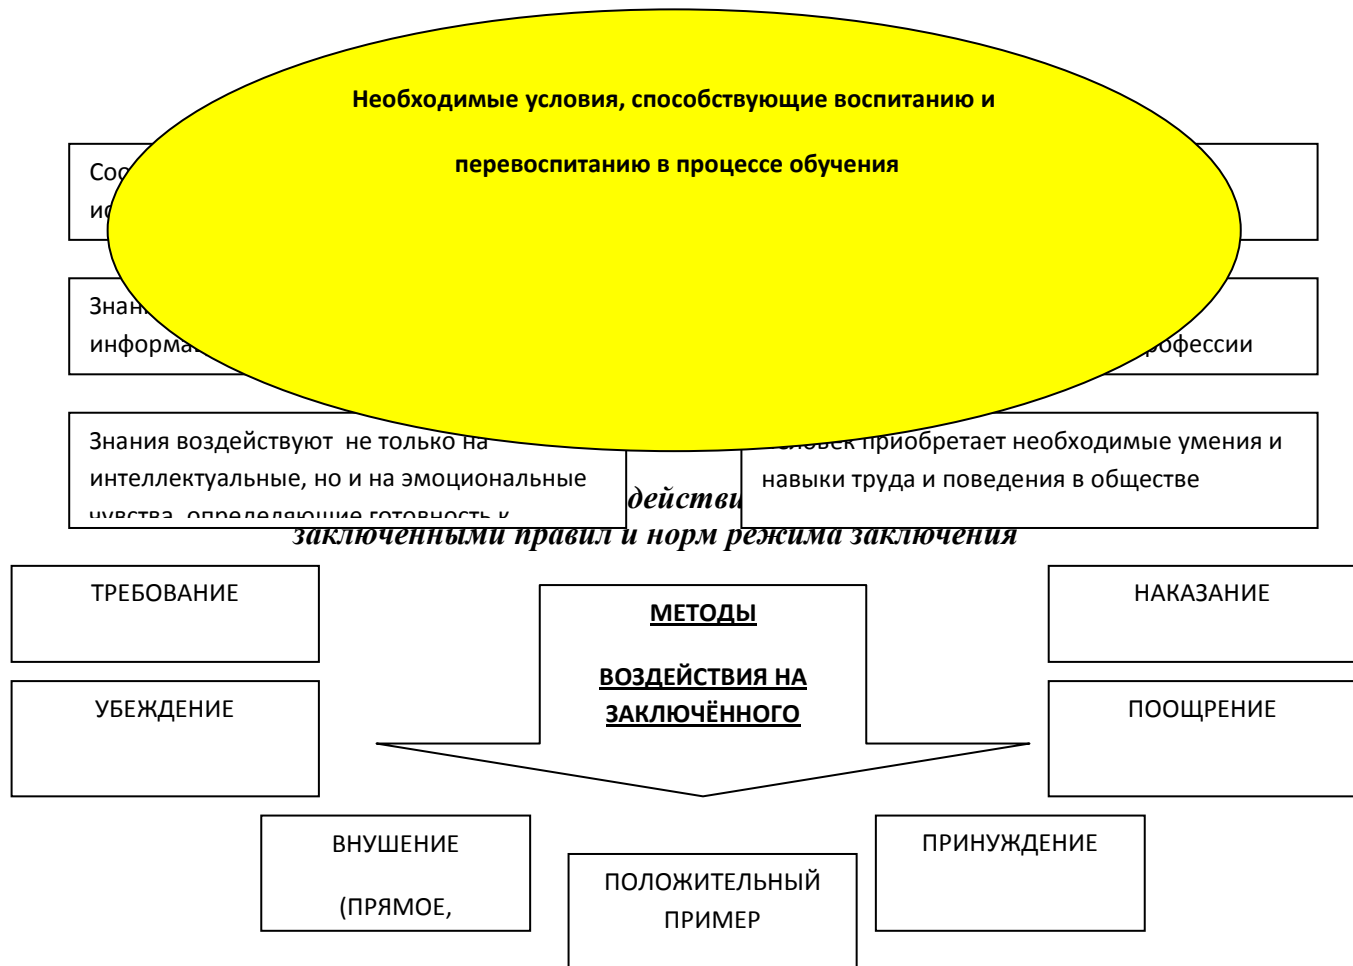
Необходимые условия, способствующие воспитанию и

перевоспитанию в процессе обучения

Со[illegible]
ис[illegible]

Знан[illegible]
информа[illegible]

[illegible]офессии

Знания воздействуют не только на интеллектуальные, но и на эмоциональные чувства, определяющие готовность к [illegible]

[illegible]еловек приобретает необходимые умения и навыки труда и поведения в обществе

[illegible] действи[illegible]
заключенными правил и норм режима заключения

ТРЕБОВАНИЕ

МЕТОДЫ

ВОЗДЕЙСТВИЯ НА ЗАКЛЮЧЁННОГО

НАКАЗАНИЕ

УБЕЖДЕНИЕ

ПООЩРЕНИЕ

ВНУШЕНИЕ

(ПРЯМОЕ,

ПОЛОЖИТЕЛЬНЫЙ ПРИМЕР

ПРИНУЖДЕНИЕ